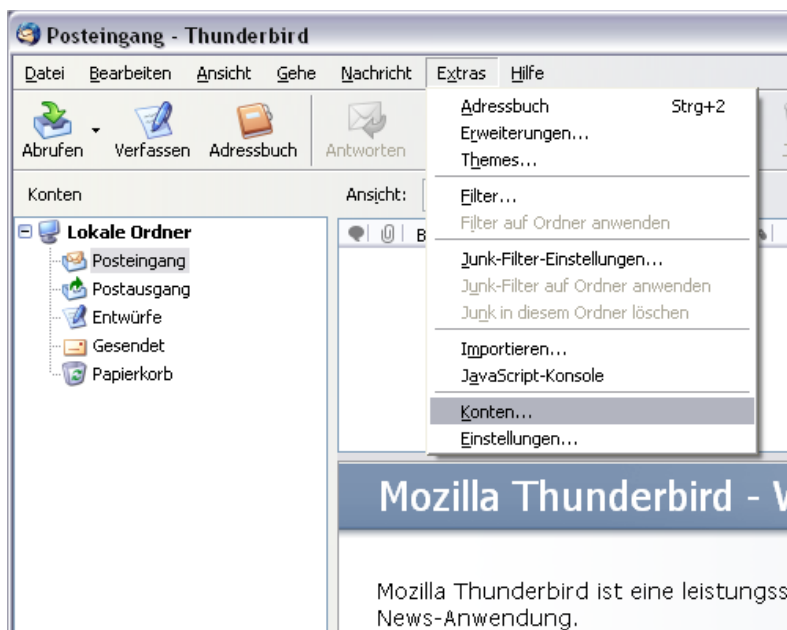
Posteingang - Thunderbird

Datei Bearbeiten Ansicht Gehe Nachricht Extras Hilfe

Abrufen Verfassen Adressbuch Antworten

Konten

Ansicht:

Lokale Ordner
Posteingang
Postausgang
Entwürfe
Gesendet
Papierkorb

Adressbuch Strg+2
Erweiterungen...
Themes...
Filter...
Filter auf Ordner anwenden
Junk-Filter-Einstellungen...
Junk-Filter auf Ordner anwenden
Junk in diesem Ordner löschen
Importieren...
JavaScript-Konsole
Konten...
Einstellungen...

Mozilla Thunderbird - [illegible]

Mozilla Thunderbird ist eine leistungss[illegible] News-Anwendung.